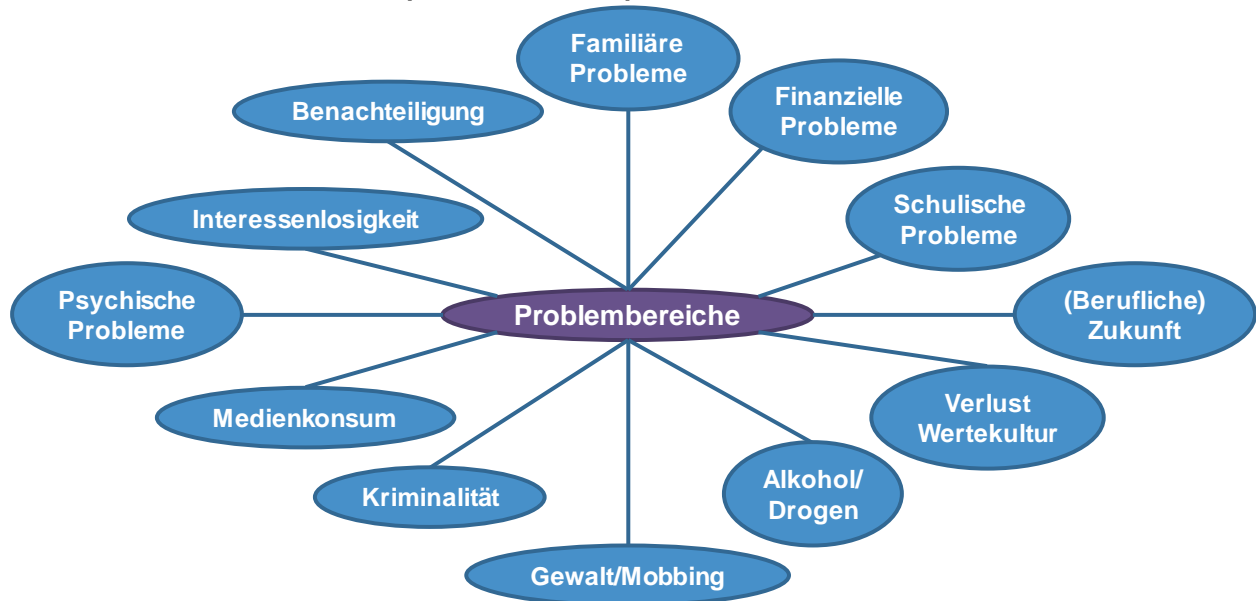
Problembereiche

Familiäre Probleme

Finanzielle Probleme

Schulische Probleme

(Berufliche) Zukunft

Verlust Wertekultur

Alkohol/ Drogen

Gewalt/Mobbing

Kriminalität

Medienkonsum

Psychische Probleme

Interessenlosigkeit

Benachteiligung